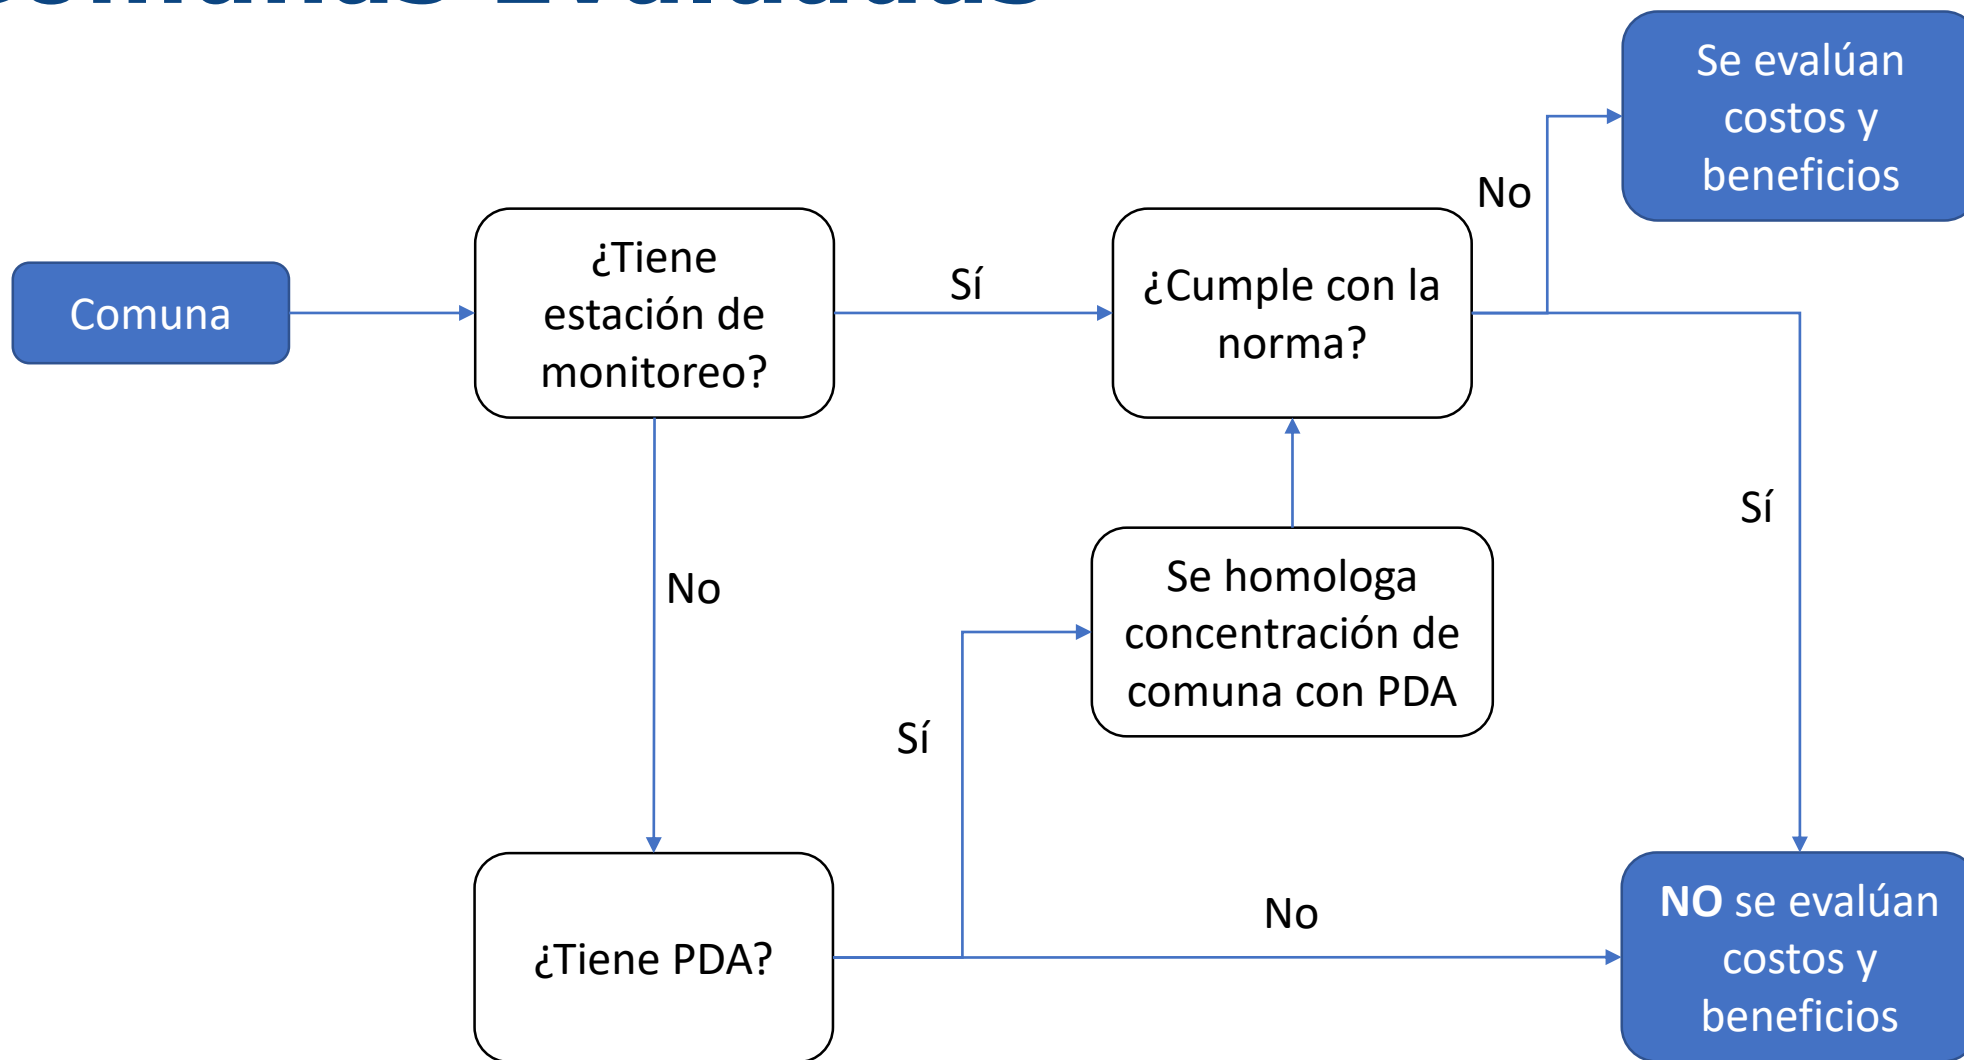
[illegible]

Comuna

¿Tiene estación de monitoreo?

Sí

¿Cumple con la norma?

No

Se evalúan costos y beneficios

Sí

No

Se homologa concentración de comuna con PDA

Sí

¿Tiene PDA?

No

**NO** se evalúan costos y beneficios